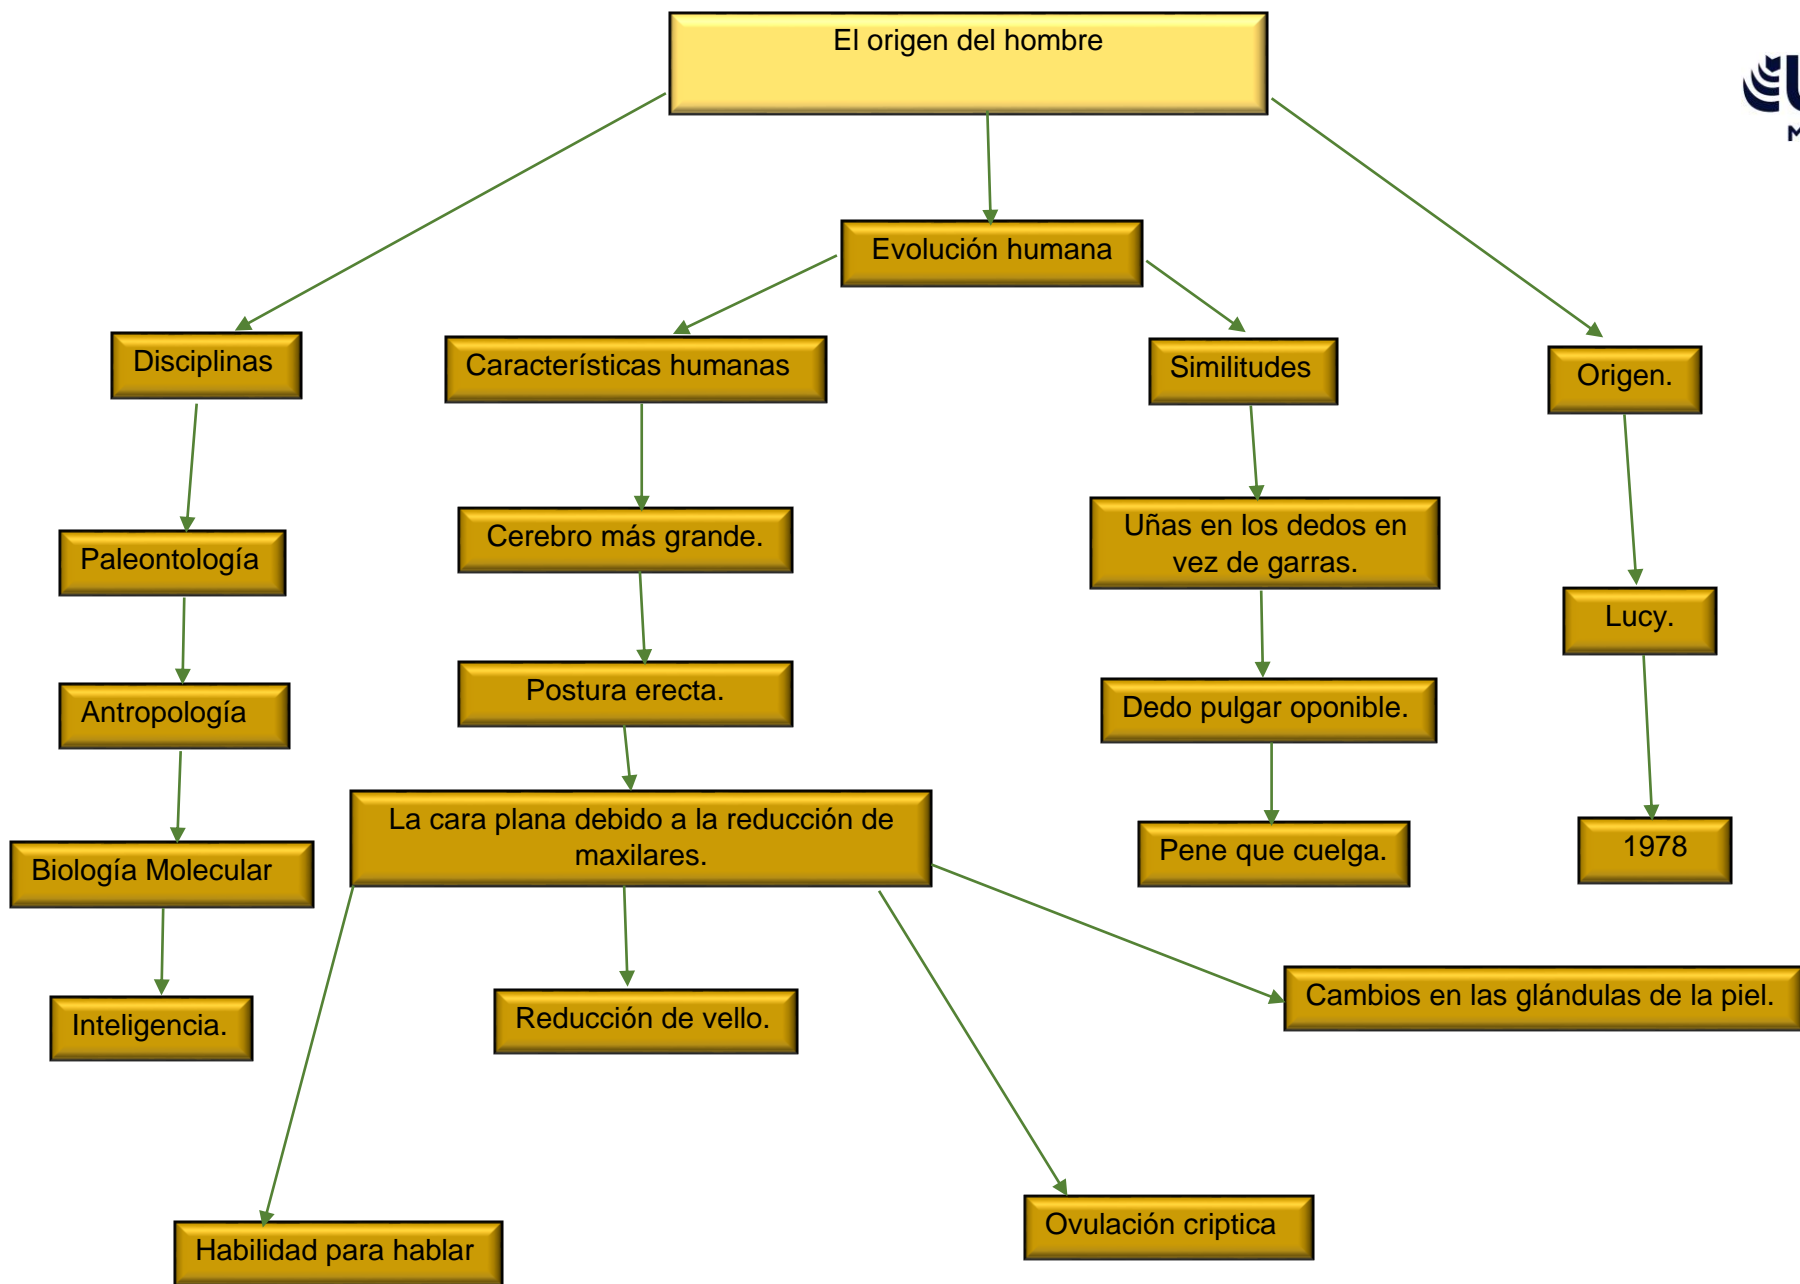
El origen del hombre

Evolución humana

Disciplinas

Características humanas

Similitudes

Origen.

Paleontología

Antropología

Biología Molecular

Inteligencia.

Cerebro más grande.

Postura erecta.

La cara plana debido a la reducción de maxilares.

Reducción de vello.

Habilidad para hablar

Ovulación criptica

Cambios en las glándulas de la piel.

Uñas en los dedos en vez de garras.

Dedo pulgar oponible.

Pene que cuelga.

Lucy.

1978